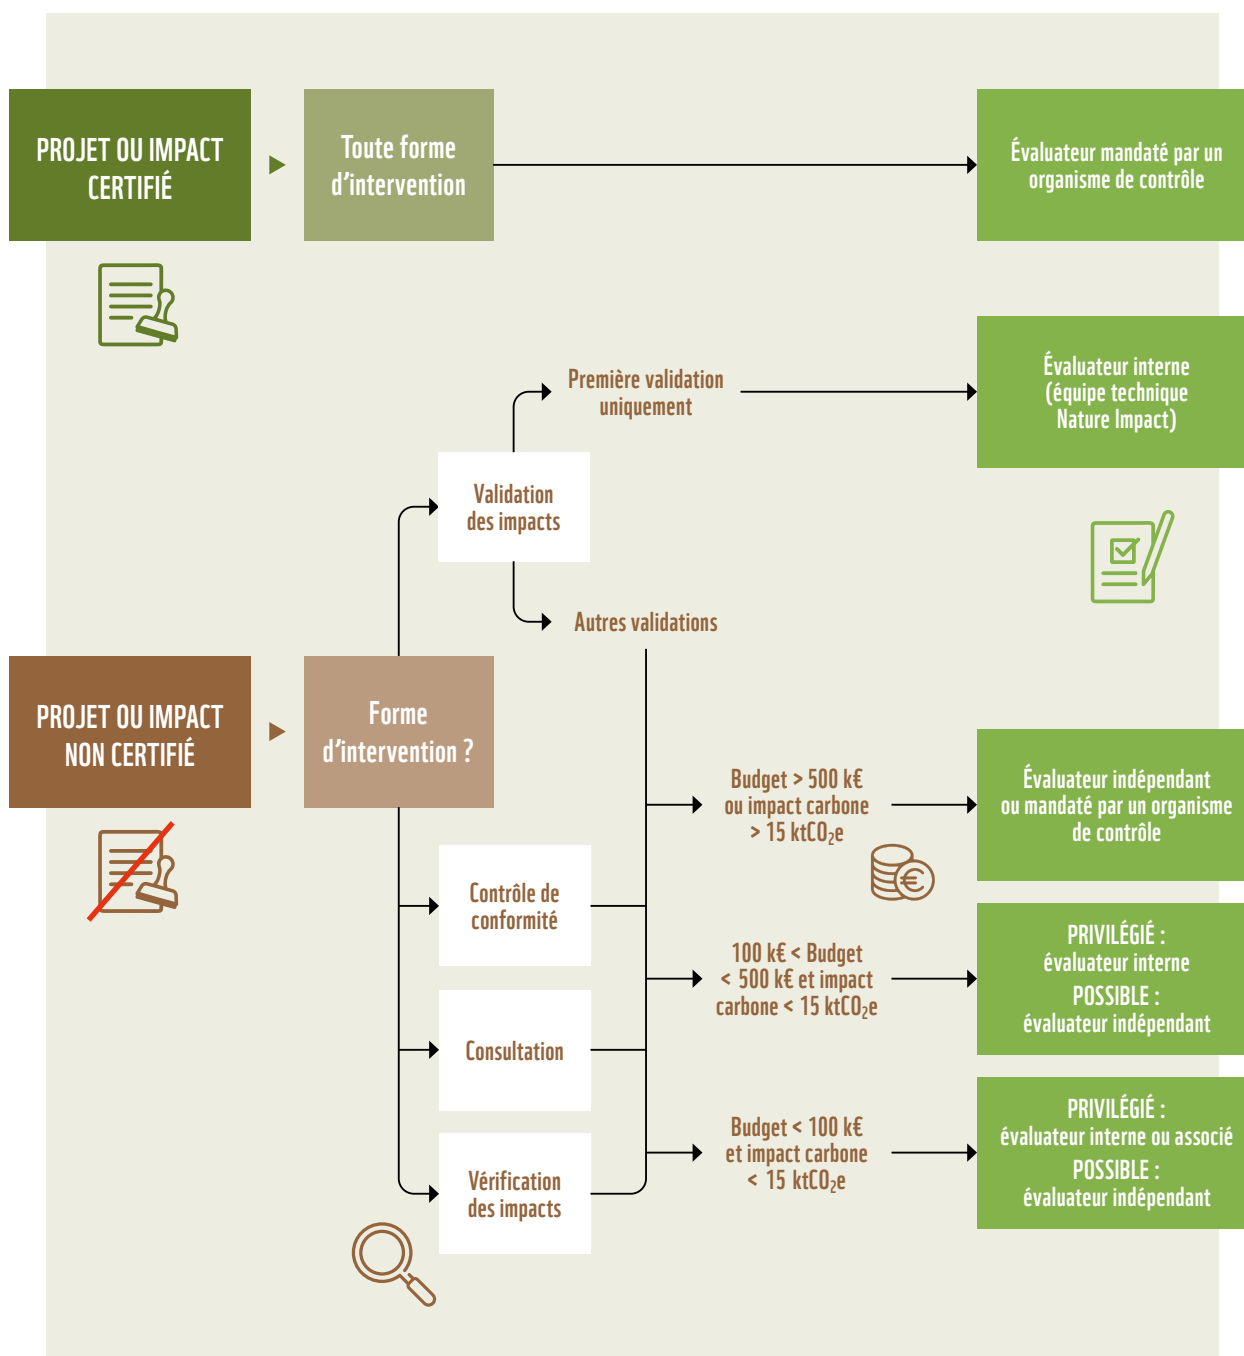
PROJET OU IMPACT CERTIFIÉ

Toute forme d’intervention

Évaluateur mandaté par un organisme de contrôle

Première validation uniquement

Évaluateur interne (équipe technique Nature Impact)

Validation des impacts

Autres validations

PROJET OU IMPACT NON CERTIFIÉ

Forme d’intervention ?

Budget > 500 k€ ou impact carbone > 15 ktCO$_2$e

Évaluateur indépendant ou mandaté par un organisme de contrôle

Contrôle de conformité

100 k€ < Budget < 500 k€ et impact carbone < 15 ktCO$_2$e

PRIVILÉGIÉ : évaluateur interne
POSSIBLE : évaluateur indépendant

Consultation

Budget < 100 k€ et impact carbone < 15 ktCO$_2$e

PRIVILÉGIÉ : évaluateur interne ou associé
POSSIBLE : évaluateur indépendant

Vérification des impacts